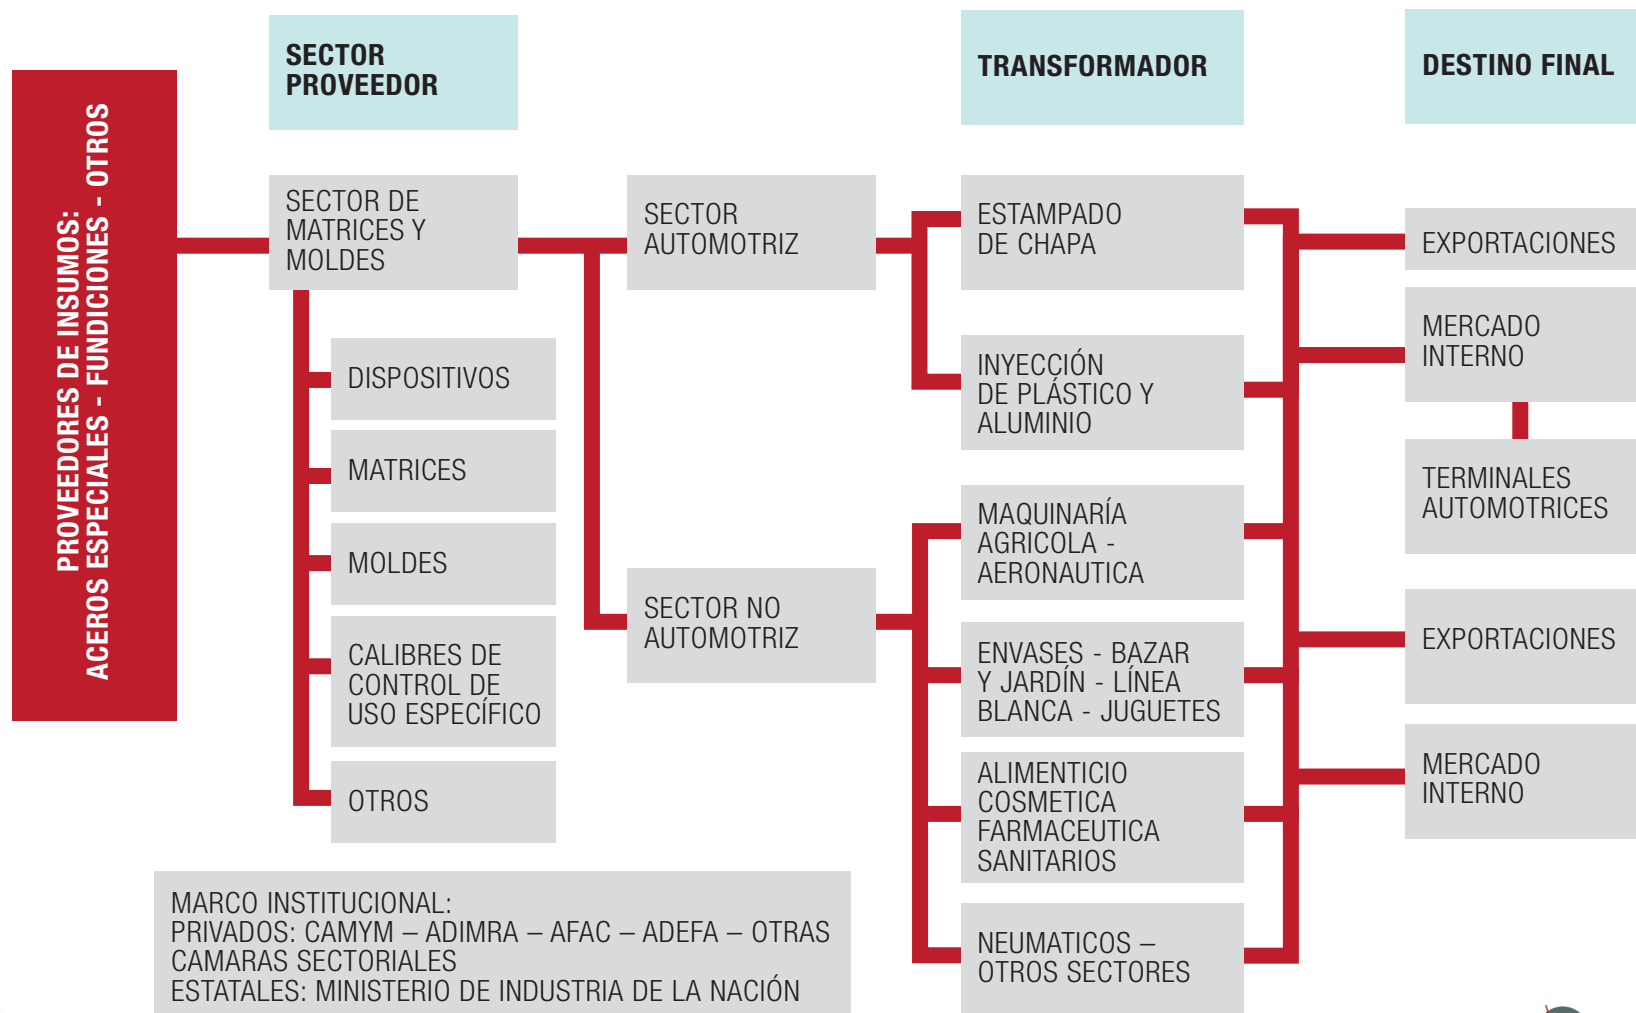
PROVEEDORES DE INSUMOS:
ACEROS ESPECIALES - FUNDICIONES - OTROS

SECTOR PROVEEDOR

TRANSFORMADOR

DESTINO FINAL

SECTOR DE MATRICES Y MOLDES

DISPOSITIVOS

MATRICES

MOLDES

CALIBRES DE CONTROL DE USO ESPECÍFICO

OTROS

SECTOR AUTOMOTRIZ

SECTOR NO AUTOMOTRIZ

ESTAMPADO DE CHAPA

INYECCIÓN DE PLÁSTICO Y ALUMINIO

MAQUINARÍA AGRICOLA - AERONAUTICA

ENVASES - BAZAR Y JARDÍN - LÍNEA BLANCA - JUGUETES

ALIMENTICIO COSMETICA FARMACEUTICA SANITARIOS

NEUMATICOS – OTROS SECTORES

EXPORTACIONES

MERCADO INTERNO

TERMINALES AUTOMOTRICES

EXPORTACIONES

MERCADO INTERNO

MARCO INSTITUCIONAL:
PRIVADOS: CAMYM – ADIMRA – AFAC – ADEFA – OTRAS CAMARAS SECTORIALES
ESTATALES: MINISTERIO DE INDUSTRIA DE LA NACIÓN